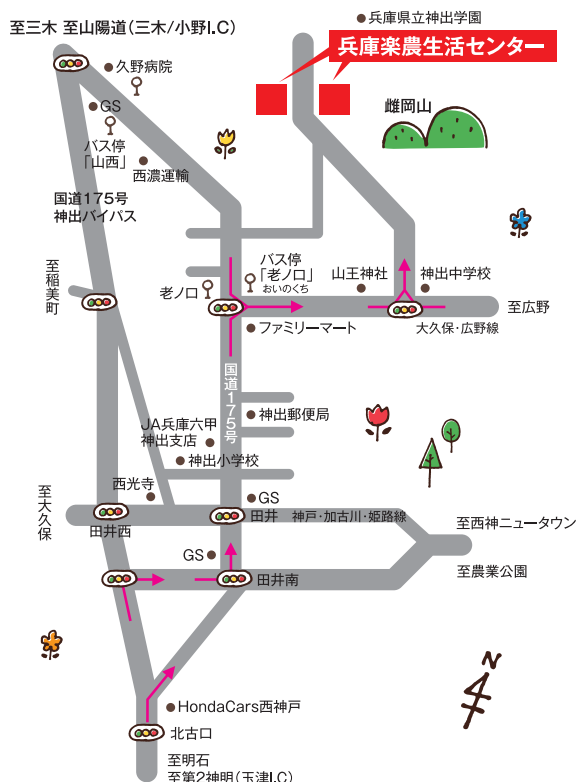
至三木 至山陽道(三木/小野I.C)

兵庫県立神出学園

兵庫楽農生活センター

久野病院

GS

バス停「山西」

西濃運輸

雌岡山

国道175号
神出バイパス

至稲美町

バス停「老ノ口」おいのくち

山王神社

神出中学校

老ノ口

至広野

ファミリーマート

大久保・広野線

国道175号

神出郵便局

JA兵庫六甲
神出支店

神出小学校

西光寺

至大久保

GS

田井西

田井

神戸・加古川・姫路線

至西神ニュータウン

GS

田井南

至農業公園

N

HondaCars西神戸

北古口

至明石
至第2神明(玉津I.C)